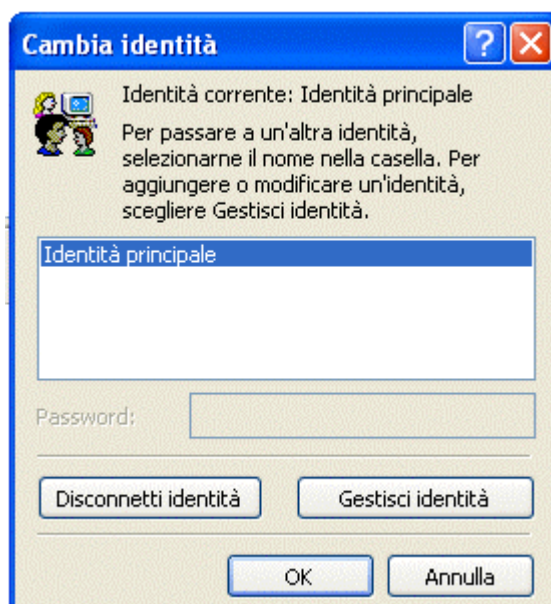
Cambia identità

Identità corrente: Identità principale

Per passare a un'altra identità, selezionarne il nome nella casella. Per aggiungere o modificare un'identità, scegliere Gestisci identità.

Identità principale

Password:

Disconnetti identità

Gestisci identità

OK

Annulla